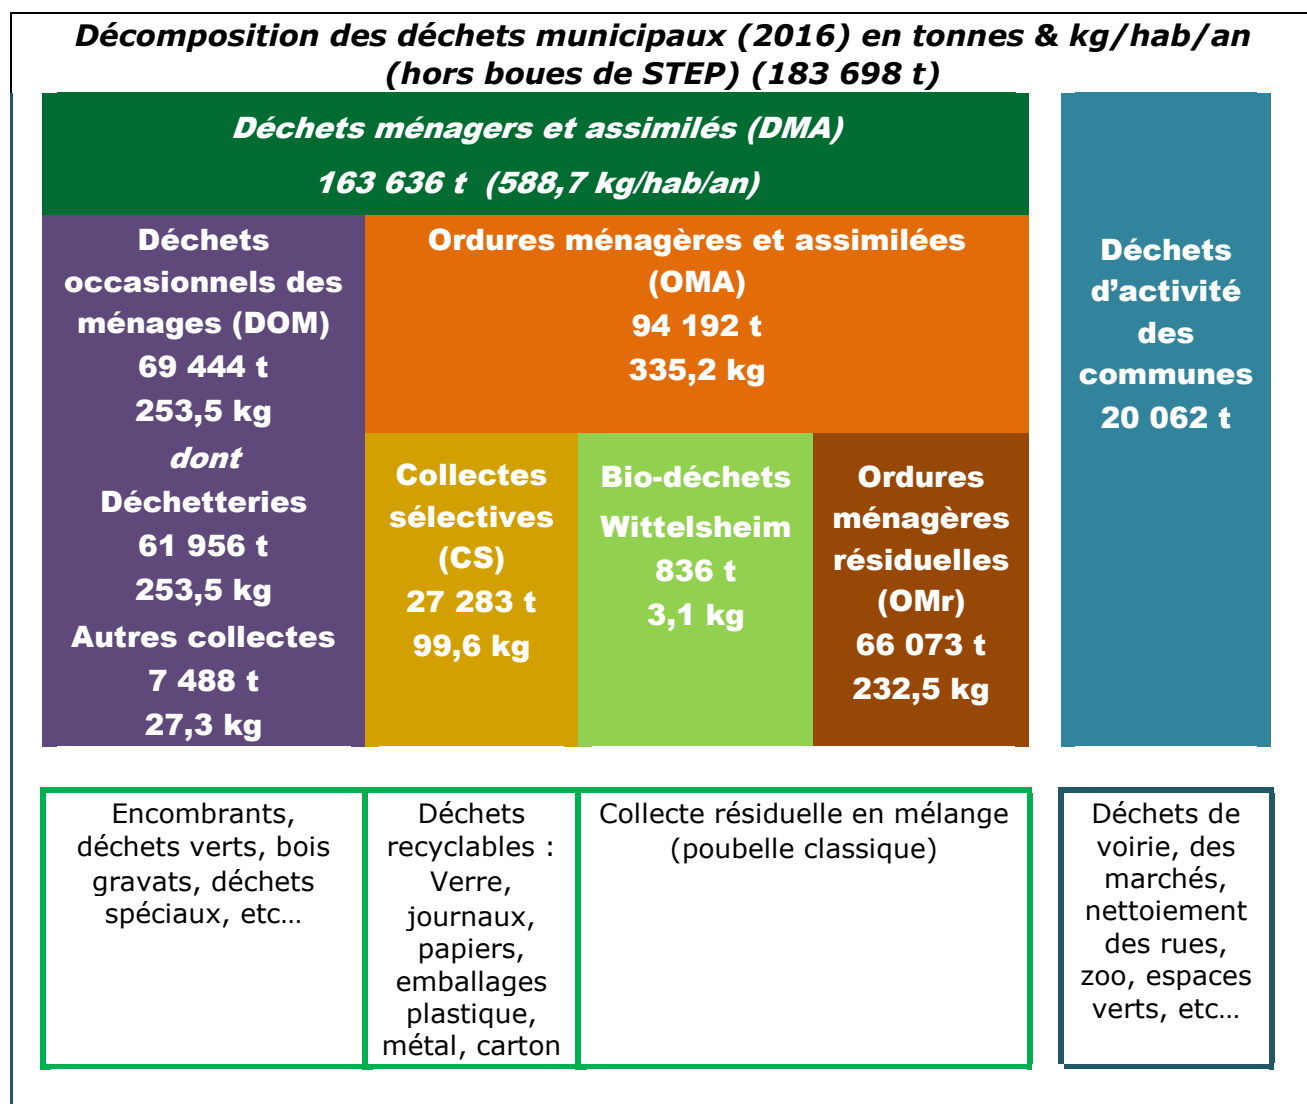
Décomposition des déchets municipaux (2016) en tonnes & kg/hab/an (hors boues de STEP) (183 698 t)

Déchets ménagers et assimilés (DMA)
163 636 t (588,7 kg/hab/an)

Déchets occasionnels des ménages (DOM)
69 444 t
253,5 kg
dont
Déchetteries
61 956 t
253,5 kg
Autres collectes
7 488 t
27,3 kg

Ordures ménagères et assimilées (OMA)
94 192 t
335,2 kg

Collectes sélectives (CS)
27 283 t
99,6 kg

Bio-déchets Wittelsheim
836 t
3,1 kg

Ordures ménagères résiduelles (OMr)
66 073 t
232,5 kg

Déchets d'activité des communes
20 062 t

Encombrants, déchets verts, bois gravats, déchets spéciaux, etc…

Déchets recyclables : Verre, journaux, papiers, emballages plastique, métal, carton

Collecte résiduelle en mélange (poubelle classique)

Déchets de voirie, des marchés, nettoiement des rues, zoo, espaces verts, etc…